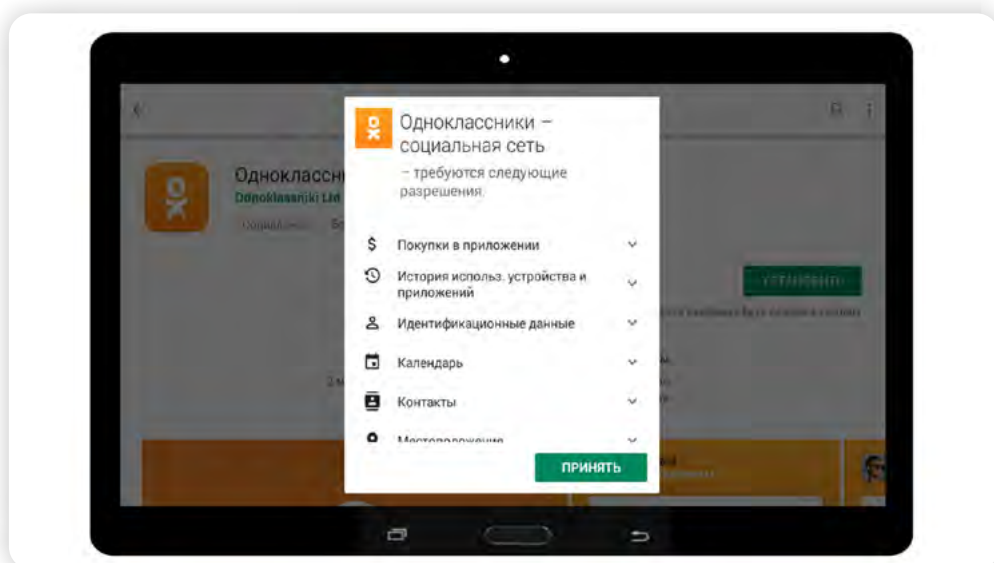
Одноклассники – социальная сеть

– требуются следующие разрешения

$ Покупки в приложении

История использ. устройства и приложений

Идентификационные данные

Календарь

Контакты

Местоположение

ПРИНЯТЬ

Одноклассн

Odnoklassniki Ltd

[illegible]